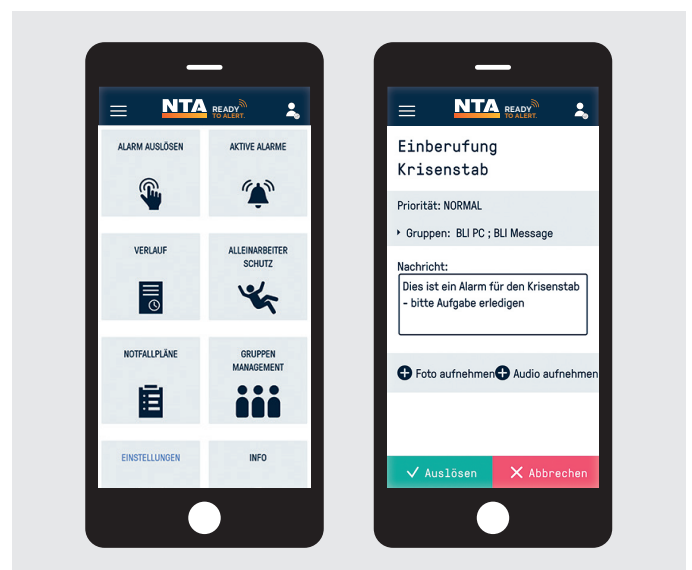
NTA READY TO ALERT.

ALARM AUSLÖSEN

AKTIVE ALARME

VERLAUF

ALLEINARBEITER SCHUTZ

NOTFALLPLÄNE

GRUPPEN MANAGEMENT

EINSTELLUNGEN

INFO

NTA READY TO ALERT.

Einberufung Krisenstab

Priorität: NORMAL

Gruppen: BLI PC ; BLI Message

Nachricht:

Dies ist ein Alarm für den Krisenstab - bitte Aufgabe erledigen

Foto aufnehmen

Audio aufnehmen

Auslösen

Abbrechen